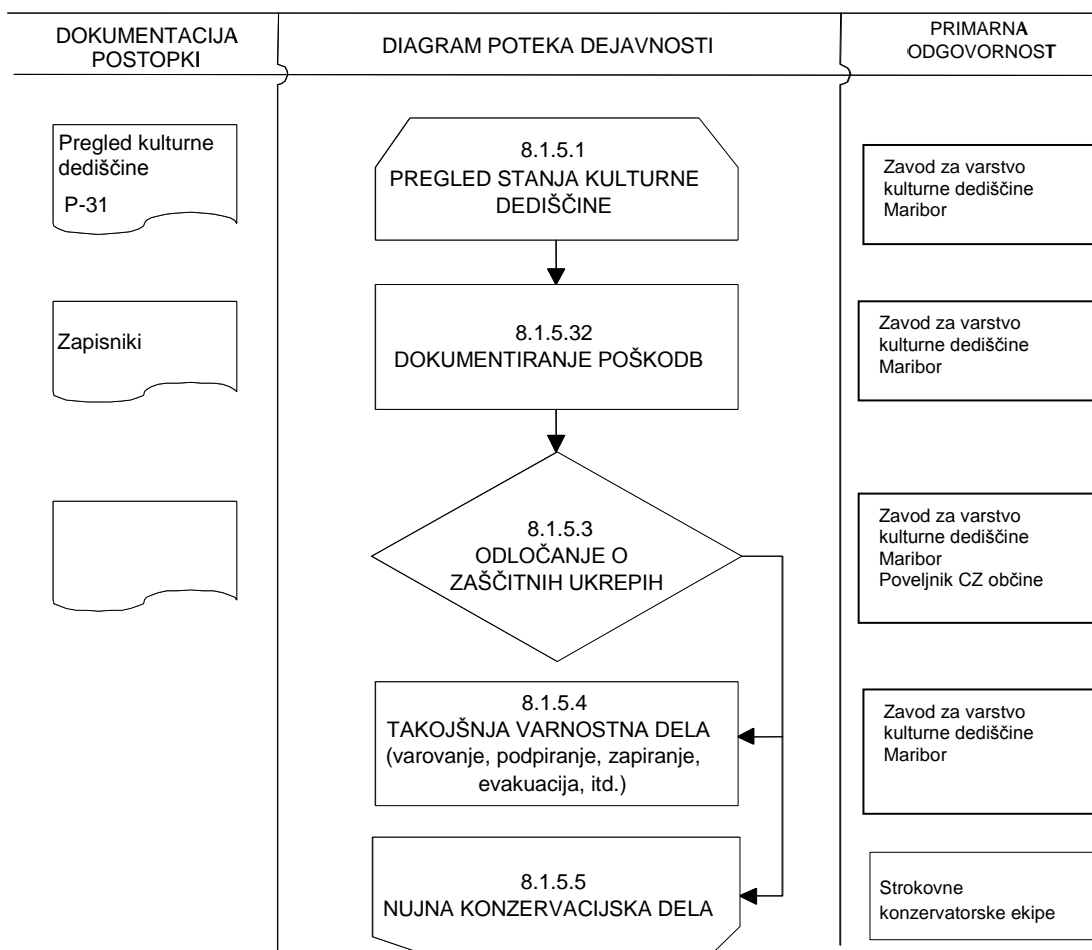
DOKUMENTACIJA POSTOPKI

DIAGRAM POTEKA DEJAVNOSTI

PRIMARNA ODGOVORNOST

Pregled kulturne dediščine
P-31

8.1.5.1
PREGLED STANJA KULTURNE DEDIŠČINE

Zavod za varstvo kulturne dediščine Maribor

Zapisniki

8.1.5.32
DOKUMENTIRANJE POŠKODB

Zavod za varstvo kulturne dediščine Maribor

8.1.5.3
ODLOČANJE O ZAŠČITNIH UKREPIH

Zavod za varstvo kulturne dediščine Maribor
Poveljnik CZ občine

8.1.5.4
TAKOJŠNJA VARNOSTNA DELA (varovanje, podpiranje, zapiranje, evakuacija, itd.)

Zavod za varstvo kulturne dediščine Maribor

8.1.5.5
NUJNA KONZERVACIJSKA DELA

Strokovne konzervatorske ekipe